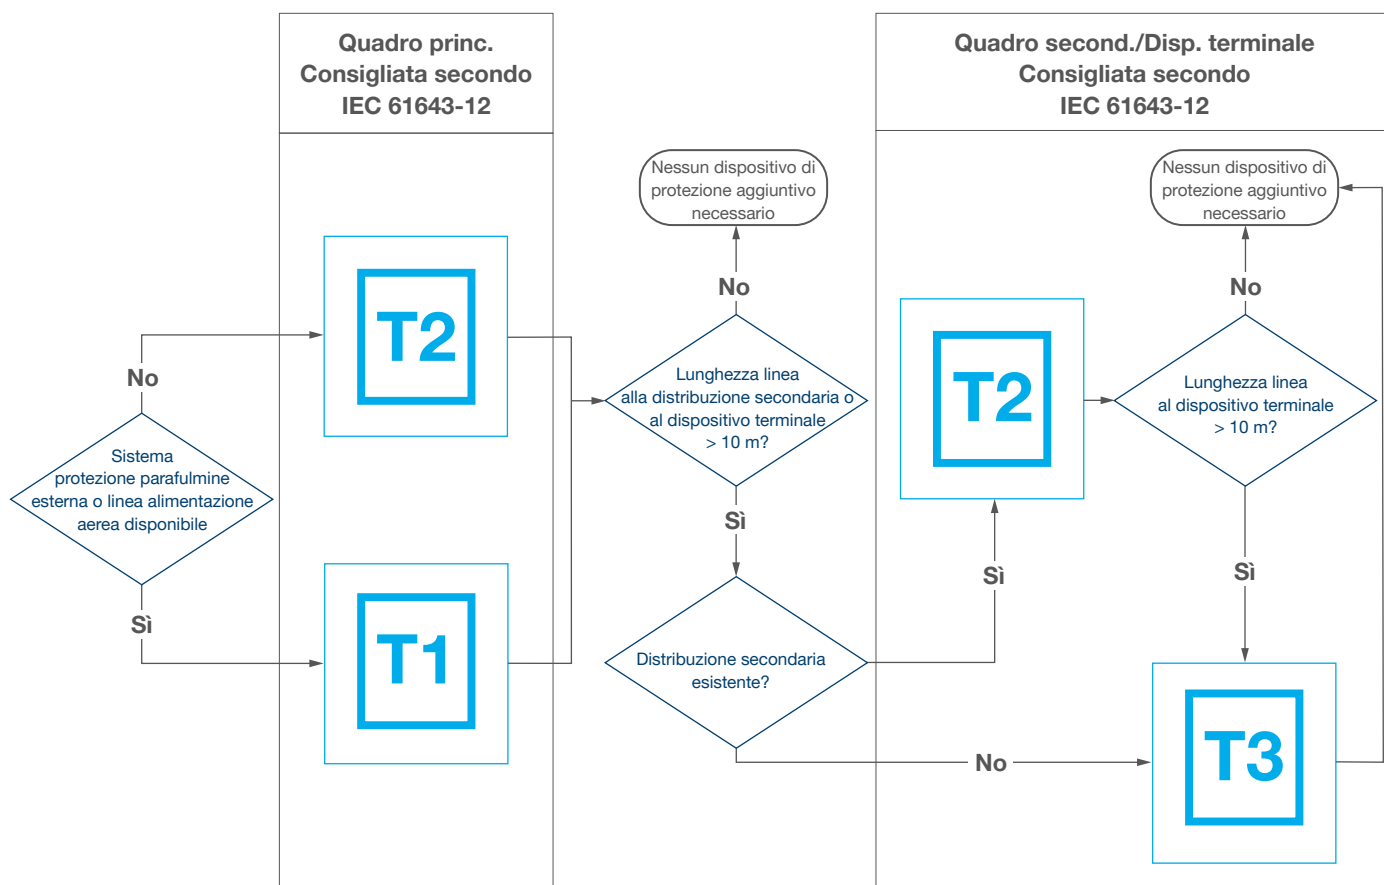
Quadro princ.
Consigliata secondo
IEC 61643-12

Quadro second./Disp. terminale
Consigliata secondo
IEC 61643-12

No

Sistema protezione parafulmine esterna o linea alimentazione aerea disponibile

Sì

T2

T1

Nessun dispositivo di protezione aggiuntivo necessario

No

Lunghezza linea alla distribuzione secondaria o al dispositivo terminale > 10 m?

Sì

Distribuzione secondaria esistente?

No

Sì

T2

Nessun dispositivo di protezione aggiuntivo necessario

No

Lunghezza linea al dispositivo terminale > 10 m?

Sì

T3